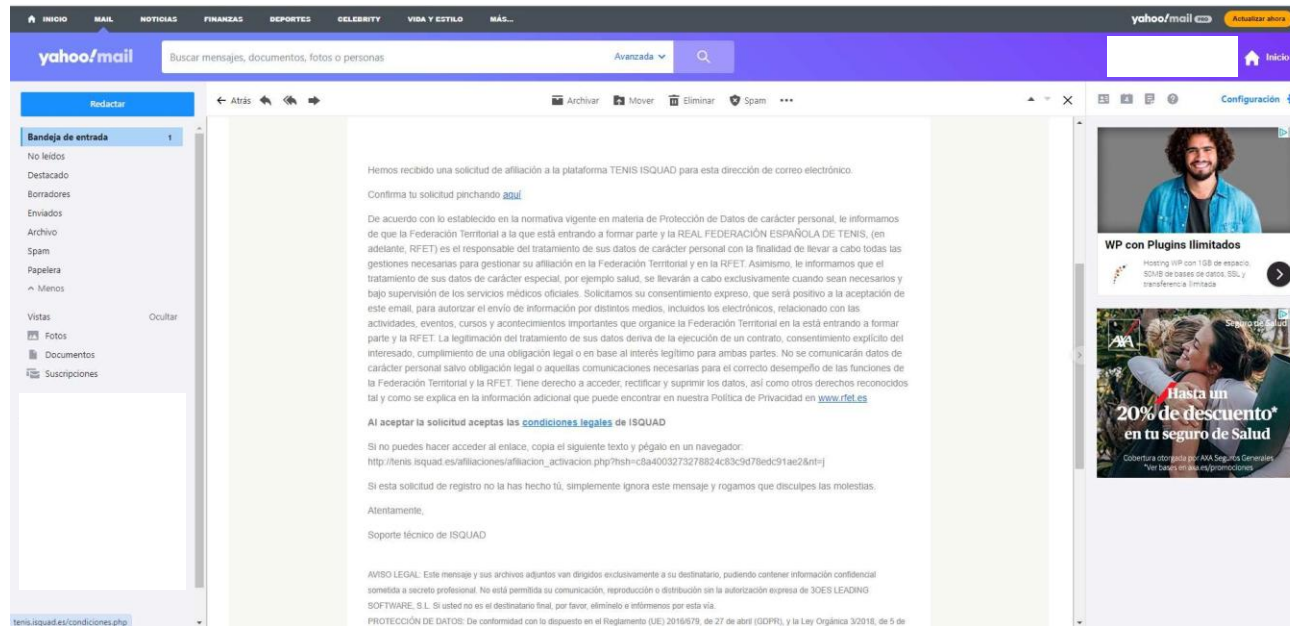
INICIO MAIL NOTICIAS FINANZAS DEPORTES CELEBRITY VIDA Y ESTILO MÁS...

yahoo!mail Actualizar ahora

yahoo!mail

Buscar mensajes, documentos, fotos o personas

Avanzada

Inicio

Redactar

← Atrás

Archivar Mover Eliminar Spam •••

Configuración

Bandeja de entrada 1
No leídos
Destacado
Borradores
Enviados
Archivo
Spam
Papelera
^ Menos

Vistas Ocultar
Fotos
Documentos
Suscripciones

Hemos recibido una solicitud de afiliación a la plataforma TENIS ISQUAD para esta dirección de correo electrónico.

Confirma tu solicitud pinchando aquí

De acuerdo con lo establecido en la normativa vigente en materia de Protección de Datos de carácter personal, le informamos de que la Federación Territorial a la que está entrando a formar parte y la REAL FEDERACIÓN ESPAÑOLA DE TENIS, (en adelante, RFET) es el responsable del tratamiento de sus datos de carácter personal con la finalidad de llevar a cabo todas las gestiones necesarias para gestionar su afiliación en la Federación Territorial y en la RFET. Asimismo, le informamos que el tratamiento de sus datos de carácter especial, por ejemplo salud, se llevarán a cabo exclusivamente cuando sean necesarios y bajo supervisión de los servicios médicos oficiales. Solicitamos su consentimiento expreso, que será positivo a la aceptación de este email, para autorizar el envío de información por distintos medios, incluidos los electrónicos, relacionado con las actividades, eventos, cursos y acontecimientos importantes que organice la Federación Territorial en la está entrando a formar parte y la RFET. La legitimación del tratamiento de sus datos deriva de la ejecución de un contrato, consentimiento explícito del interesado, cumplimiento de una obligación legal o en base al interés legítimo para ambas partes. No se comunicarán datos de carácter personal salvo obligación legal o aquellas comunicaciones necesarias para el correcto desempeño de las funciones de la Federación Territorial y la RFET. Tiene derecho a acceder, rectificar y suprimir los datos, así como otros derechos reconocidos tal y como se explica en la información adicional que puede encontrar en nuestra Política de Privacidad en www.rfet.es

Al aceptar la solicitud aceptas las condiciones legales de ISQUAD

Si no puedes hacer acceder al enlace, copia el siguiente texto y pégalo en un navegador: http://tenis.isquad.es/afiliaciones/afiliacion_activacion.php?hsh=c8a4003273278824c83c9d78edc91ae2&nt=j

Si esta solicitud de registro no la has hecho tú, simplemente ignora este mensaje y rogamos que disculpes las molestias.

Atentamente,

Soporte técnico de ISQUAD

AVISO LEGAL: Este mensaje y sus archivos adjuntos van dirigidos exclusivamente a su destinatario, pudiendo contener información confidencial sometida a secreto profesional. No está permitida su comunicación, reproducción o distribución sin la autorización expresa de JOES LEADING SOFTWARE, S.L. Si usted no es el destinatario final, por favor, elimínelo e infórmenos por esta vía.
PROTECCIÓN DE DATOS: De conformidad con lo dispuesto en el Reglamento (UE) 2016/679, de 27 de abril (GDPR), y la Ley Orgánica 3/2018, de 5 de

WP con Plugins Ilimitados
Hosting WP con 1GB de espacio, 50MB de bases de datos, SSL y transferencia ilimitada

AXA Seguro de Salud
Hasta un 20% de descuento* en tu seguro de Salud
Cobertura otorgada por AXA Seguros Generales. *Ver bases en axa.es/promociones

tenis.isquad.es/condiciones.php